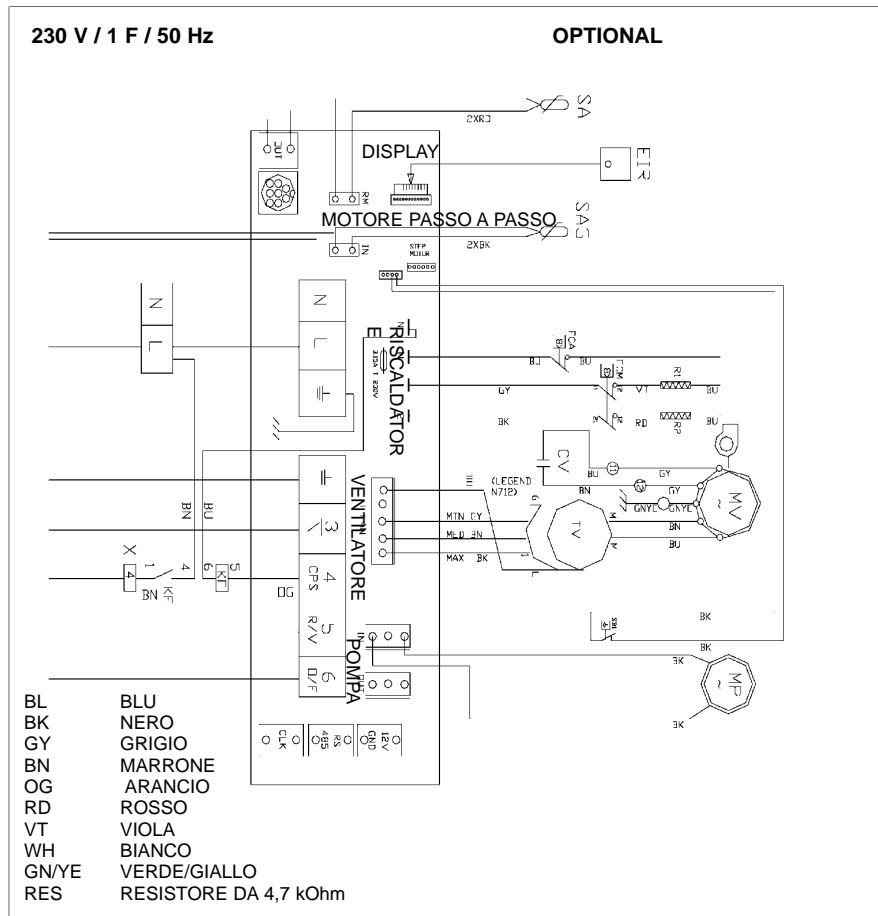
230 V / 1 F / 50 Hz

OPTIONAL

SA

2XRD

OUT

DISPLAY

EIR

RM

MOTORE PASSO A PASSO

SAS

IN

2XBK

STEP MOTOR

N

L

N

L

RISCALDATORE

FCA

BU

BU

FCM

GY

VT

R1

BU

BK

RD

RP

BU

CV

BU

GY

VENTILATORE

BK

(LEGEND N712)

BN

GY

MV

MIN GY

TV

GNYL

GNYL

MED BN

BN

MAX BK

BU

BN

BU

X

4

1

4

BN

KF

5

6

KT

3

4

CPS

OG

5

R/V

POMPA

BK

BK

BK

6

D/F

MP

BK

BL BLU
BK NERO
GY GRIGIO
BN MARRONE
OG ARANCIO
RD ROSSO
VT VIOLA
WH BIANCO
GN/YE VERDE/GIALLO
RES RESISTORE DA 4,7 kOhm

CLK

RS 485

12V GND